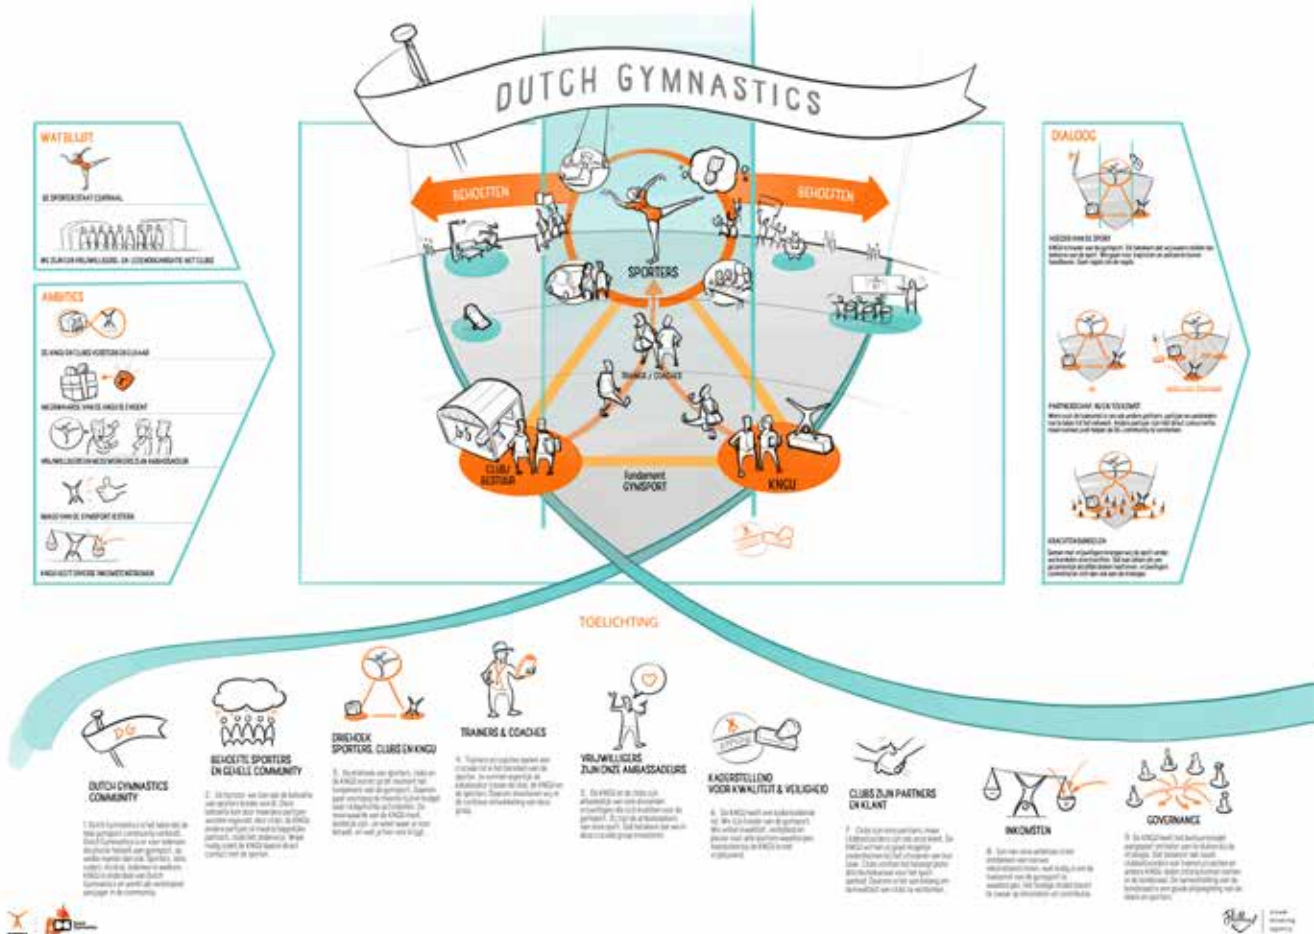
DUTCH GYMNASTICS

WAT BLIJFT

DE SPORTER STAAT CENTRAAL

WE ZIJN EEN VRIJWILLIGERS- EN VERENIGINGSSPORT MET CLUBS

AMBITIES

DE KNGU EN CLUBS VERSTERKEN ELKAAR

MEERWAARDE VAN DE KNGU IS EVIDENT

VRIJWILLIGERS EN MEDEWERKERS ZIJN AMBASSADEUR

IMAGO VAN DE GYMSPORT VERSTERKEN

KNGU HEEFT DIVERSE INKOMSTENSTROMEN

BEHOEFTEN

BEHOEFTEN

SPORTERS

TRAINERS / COACHES

CLUB/ BESTUUR

fundament GYMSPORT

KNGU

DIALOOG

HOEDER VAN DE SPORT

PARTNERSCHAP: IN DE TOEKOMST

KRACHTEN BUNDELEN

TOELICHTING

DUTCH GYMNASTICS COMMUNITY

BEHOEFTE SPORTERS EN GEHELE COMMUNITY

DRIEHOEK SPORTERS, CLUBS EN KNGU

TRAINERS & COACHES

VRIJWILLIGERS ZIJN ONZE AMBASSADEURS

KADERSTELLEND VOOR KWALITEIT & VEILIGHEID

CLUBS ZIJN PARTNERS EN KLANT

INKOMSTEN

GOVERNANCE

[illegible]